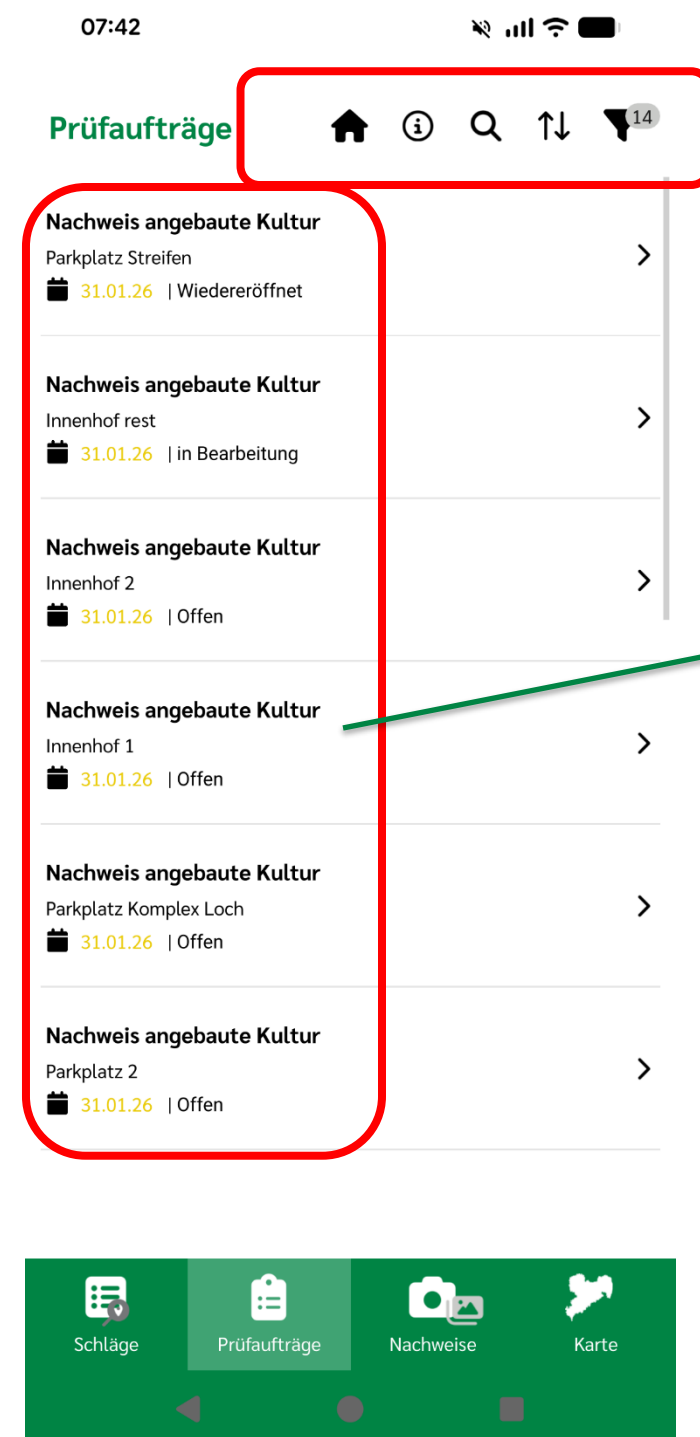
07:42

Prüfaufträge

14

Nachweis angebaute Kultur
Parkplatz Streifen
31.01.26 | Wiedereröffnet

Nachweis angebaute Kultur
Innenhof rest
31.01.26 | in Bearbeitung

Nachweis angebaute Kultur
Innenhof 2
31.01.26 | Offen

Nachweis angebaute Kultur
Innenhof 1
31.01.26 | Offen

Nachweis angebaute Kultur
Parkplatz Komplex Loch
31.01.26 | Offen

Nachweis angebaute Kultur
Parkplatz 2
31.01.26 | Offen

Schläge
Prüfaufträge
Nachweise
Karte